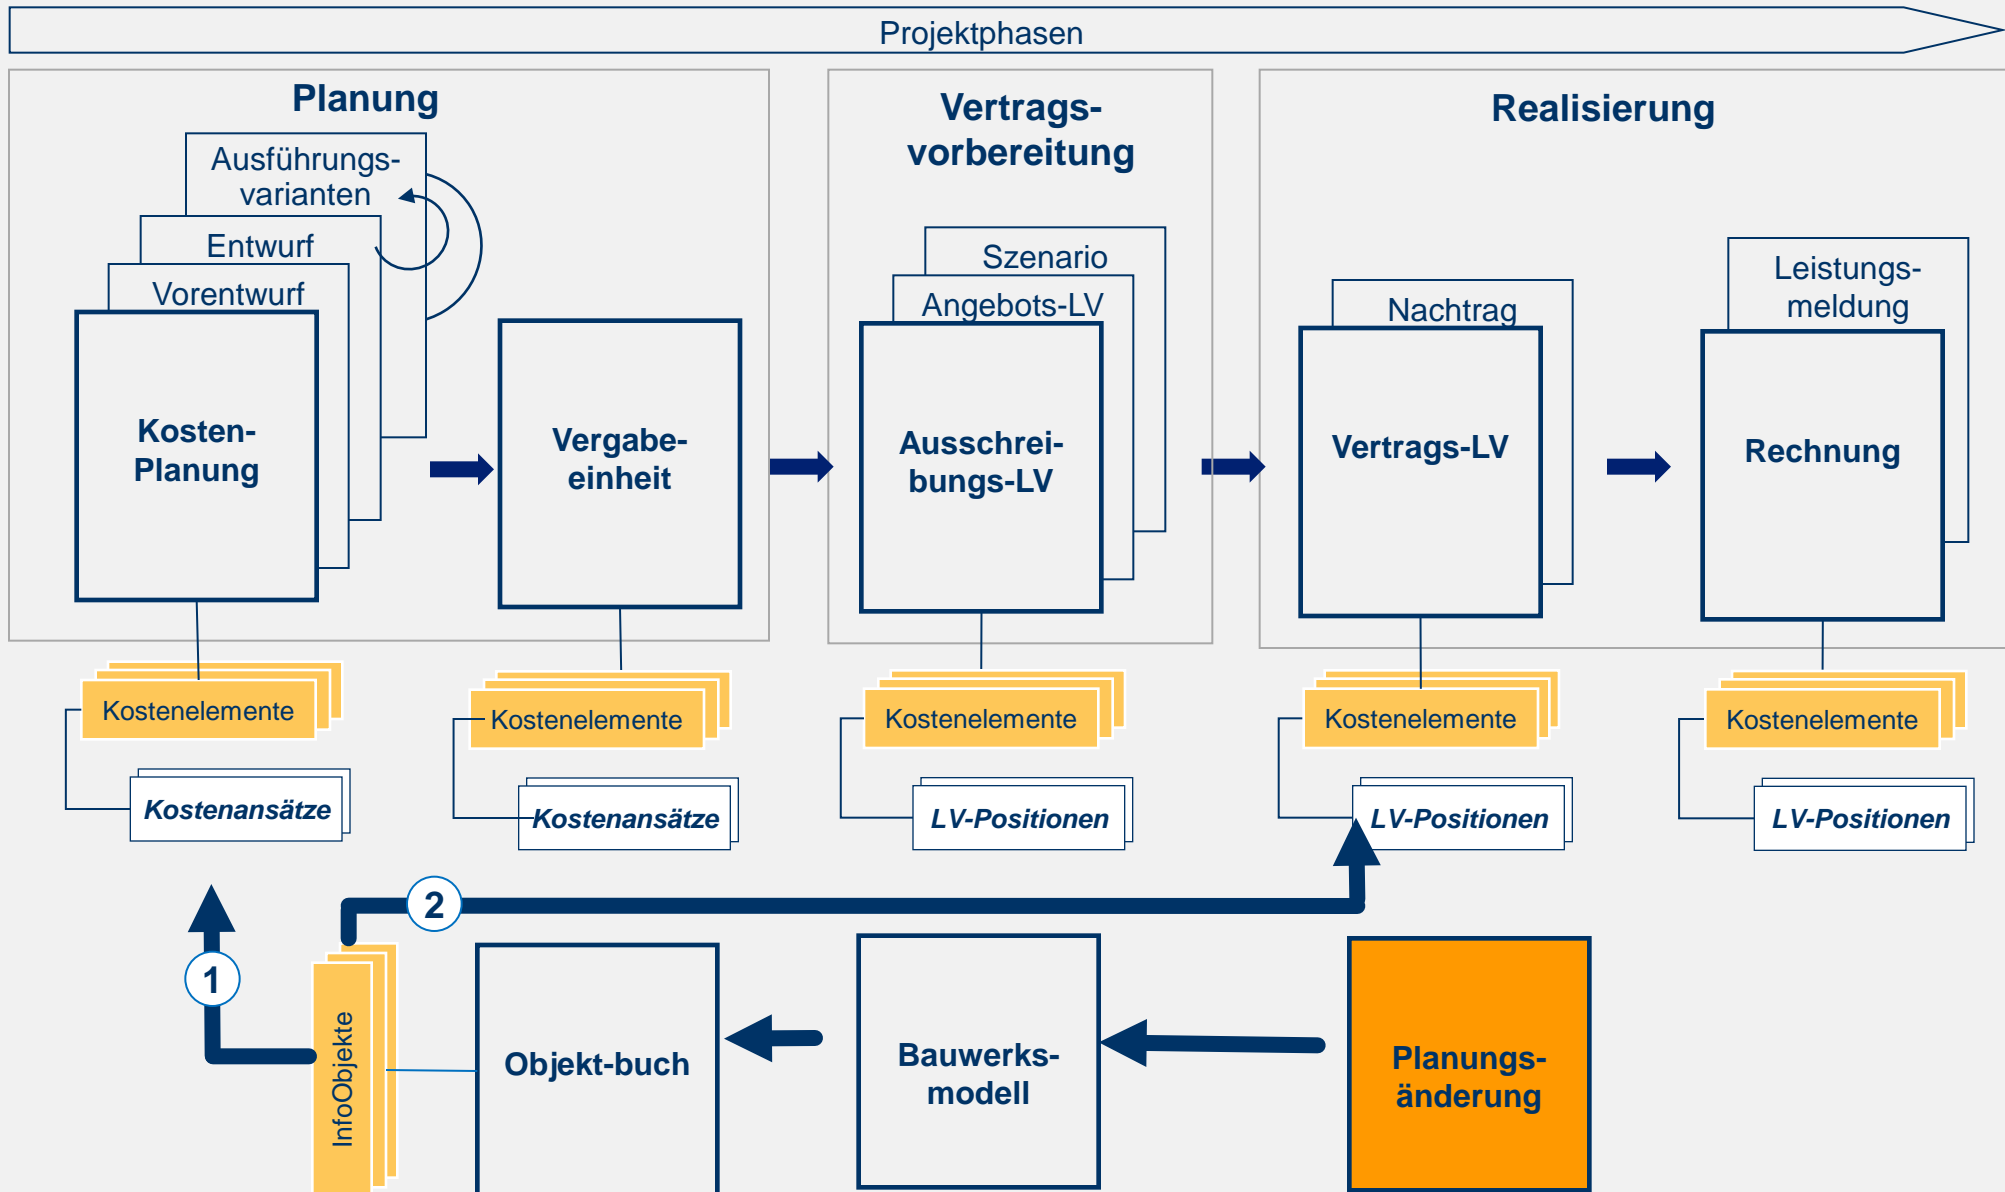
Projektphasen

Planung

Ausführungsvarianten

Entwurf

Vorentwurf

Kosten-Planung

Vergabeeinheit

Kostenelemente

Kostenansätze

Kostenelemente

Kostenansätze

Vertragsvorbereitung

Szenario

Angebots-LV

Ausschreibungs-LV

Kostenelemente

LV-Positionen

Realisierung

Nachtrag

Vertrags-LV

Leistungsmeldung

Rechnung

Kostenelemente

LV-Positionen

Kostenelemente

LV-Positionen

1

2

InfoObjekte

Objekt-buch

Bauwerksmodell

Planungsänderung